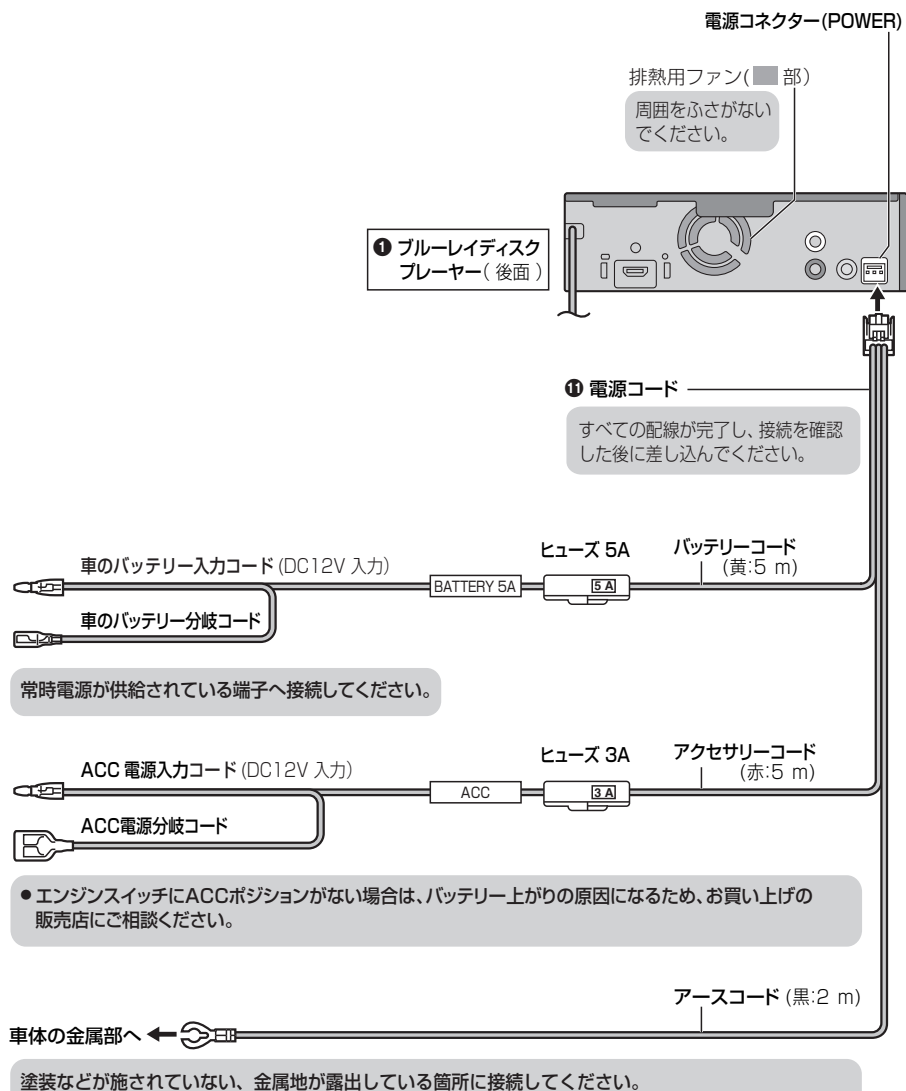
電源コネクター(POWER)

排熱用ファン( 部)

周囲をふさがないでください。

❶ ブルーレイディスクプレーヤー( 後面 )

⓫ 電源コード

すべての配線が完了し、接続を確認した後に差し込んでください。

車のバッテリー入力コード (DC12V 入力)

ヒューズ 5A

バッテリーコード (黄:5 m)

BATTERY 5A

5 A

車のバッテリー分岐コード

常時電源が供給されている端子へ接続してください。

ACC 電源入力コード (DC12V 入力)

ヒューズ 3A

アクセサリーコード (赤:5 m)

ACC

3 A

ACC電源分岐コード

●エンジンスイッチにACCポジションがない場合は、バッテリー上がりの原因になるため、お買い上げの販売店にご相談ください。

アースコード (黒:2 m)

車体の金属部へ

塗装などが施されていない、金属地が露出している箇所に接続してください。